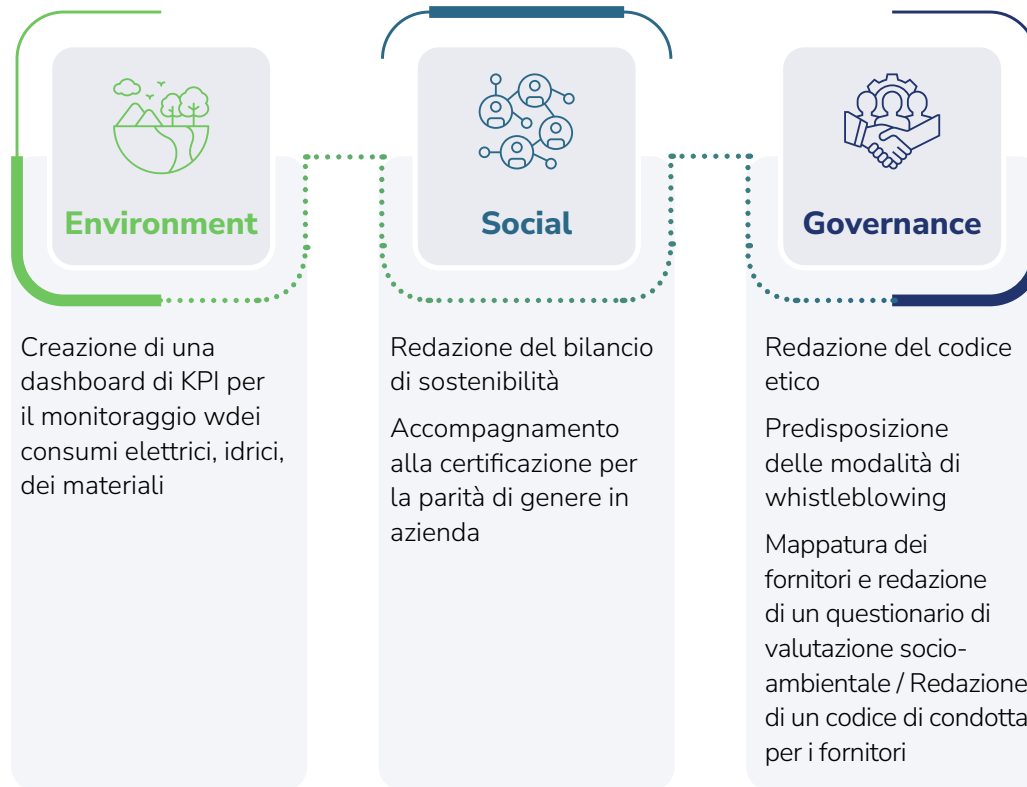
Environment

Creazione di una dashboard di KPI per il monitoraggio wdei consumi elettrici, idrici, dei materiali

Social

Redazione del bilancio di sostenibilità

Accompagnamento alla certificazione per la parità di genere in azienda

Governance

Redazione del codice etico

Predisposizione delle modalità di whistleblowing

Mappatura dei fornitori e redazione di un questionario di valutazione socio-ambientale / Redazione di un codice di condotta per i fornitori